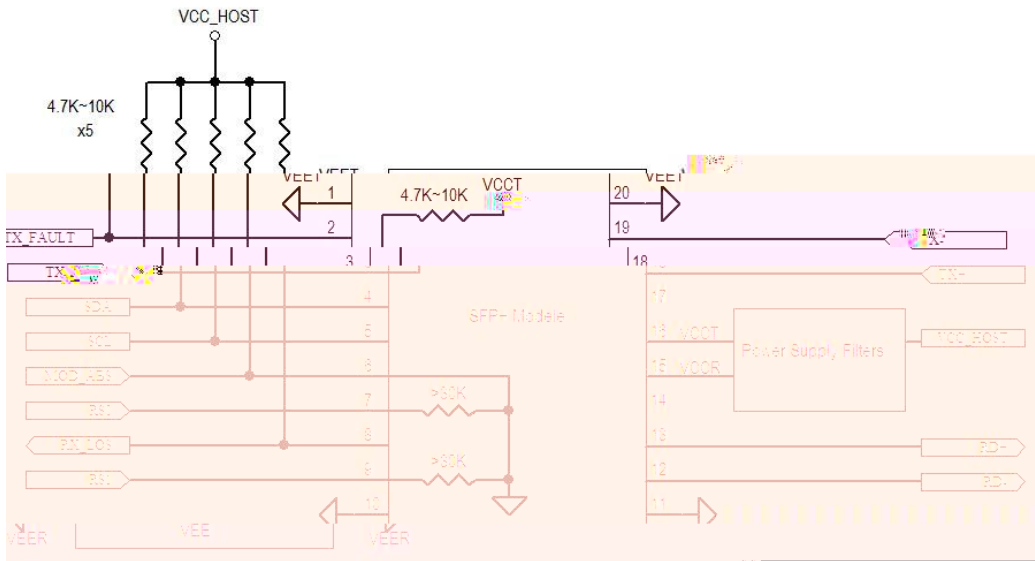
VCC_HOST

4.7K~10K
x5

VEET VEET
1
2
3
4
5
6
7
8
9
10

4.7K~10K VCCT

VEET
20
19
18
17
16 VCCT
15 VCCR
14
13
12
11

TX_FAULT
TX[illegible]
SDA
SCL
MOD_ABS
RS0
RX_LOS
RS1

SFP+ Module

>30K
>30K

Power Supply Filters

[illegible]X-
TX-
VCC_HOST
RD-
RD-

VEER
VEE
VEER